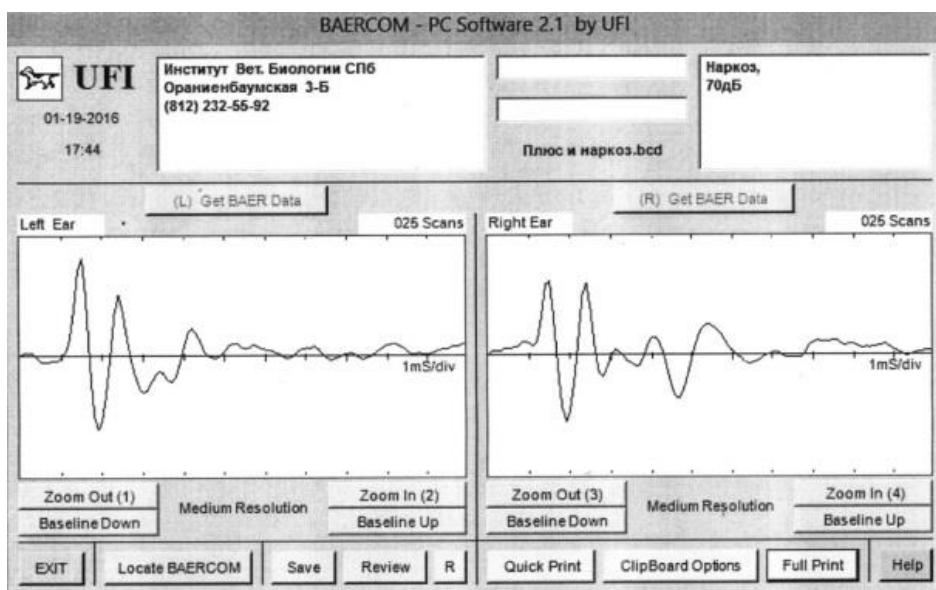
BAERCOM - PC Software 2.1 by UFI

UFI

01-19-2016

17:44

Институт Вет. Биологии СПб
Ораниенбаумская 3-Б
(812) 232-55-92

Плюс и наркоз.bcd

Наркоз,
70дБ

(L) Get BAER Data

(R) Get BAER Data

Left Ear

025 Scans

1mS/div

Right Ear

025 Scans

1mS/div

Zoom Out (1)

Medium Resolution

Zoom In (2)

Baseline Down

Baseline Up

Zoom Out (3)

Medium Resolution

Zoom In (4)

Baseline Down

Baseline Up

EXIT

Locate BAERCOM

Save

Review

R

Quick Print

ClipBoard Options

Full Print

Help